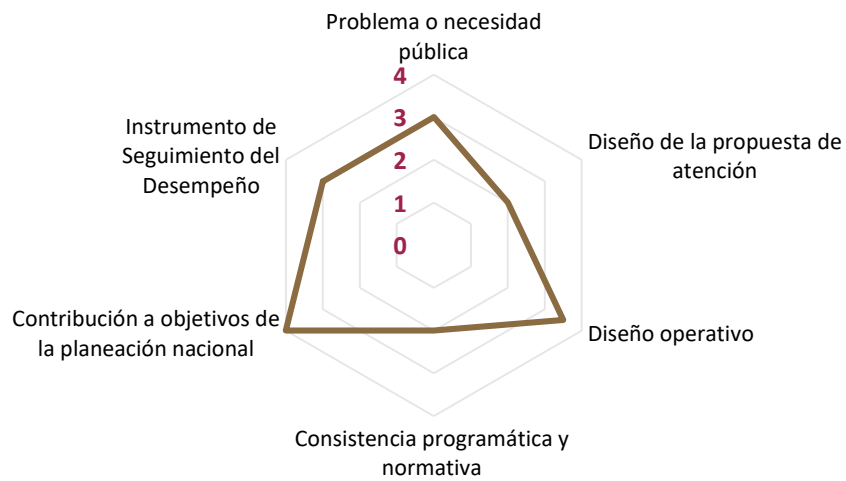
Problema o necesidad pública

4
3
2
1
0

Diseño de la propuesta de atención

Diseño operativo

Consistencia programática y normativa

Contribución a objetivos de la planeación nacional

Instrumento de Seguimiento del Desempeño